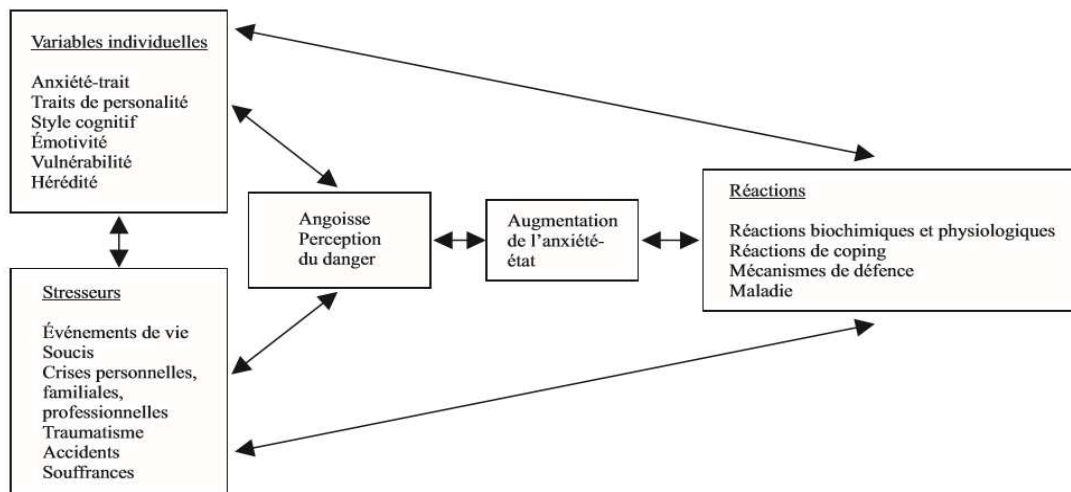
Variables individuelles

Anxiété-trait
Traits de personalité
Style cognitif
Émotivité
Vulnérabilité
Hérédité

Stresseurs

Événements de vie
Soucis
Crises personnelles, familiales, professionnelles
Traumatisme
Accidents
Souffrances

Angoisse
Perception du danger

Augmentation de l'anxiété-état

Réactions

Réactions biochimiques et physiologiques
Réactions de coping
Mécanismes de défence
Maladie